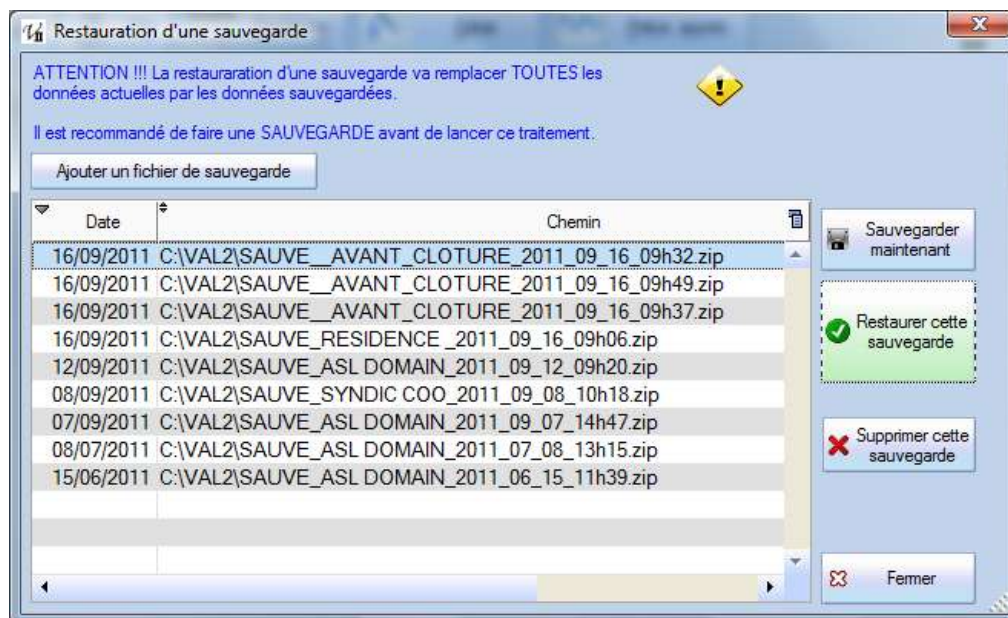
Restauration d'une sauvegarde

ATTENTION !!! La restauraration d'une sauvegarde va remplacer TOUTES les données actuelles par les données sauvegardées.

Il est recommandé de faire une SAUVEGARDE avant de lancer ce traitement.

Ajouter un fichier de sauvegarde

| Date | Chemin |
|---|---|
| 16/09/2011 | C:\VAL2\SAUVE__AVANT_CLOTURE_2011_09_16_09h32.zip |
| 16/09/2011 | C:\VAL2\SAUVE__AVANT_CLOTURE_2011_09_16_09h49.zip |
| 16/09/2011 | C:\VAL2\SAUVE__AVANT_CLOTURE_2011_09_16_09h37.zip |
| 16/09/2011 | C:\VAL2\SAUVE_RESIDENCE _2011_09_16_09h06.zip |
| 12/09/2011 | C:\VAL2\SAUVE_ASL DOMAIN_2011_09_12_09h20.zip |
| 08/09/2011 | C:\VAL2\SAUVE_SYNDIC COO_2011_09_08_10h18.zip |
| 07/09/2011 | C:\VAL2\SAUVE_ASL DOMAIN_2011_09_07_14h47.zip |
| 08/07/2011 | C:\VAL2\SAUVE_ASL DOMAIN_2011_07_08_13h15.zip |
| 15/06/2011 | C:\VAL2\SAUVE_ASL DOMAIN_2011_06_15_11h39.zip |

Sauvegarder maintenant

Restaurer cette sauvegarde

Supprimer cette sauvegarde

Fermer